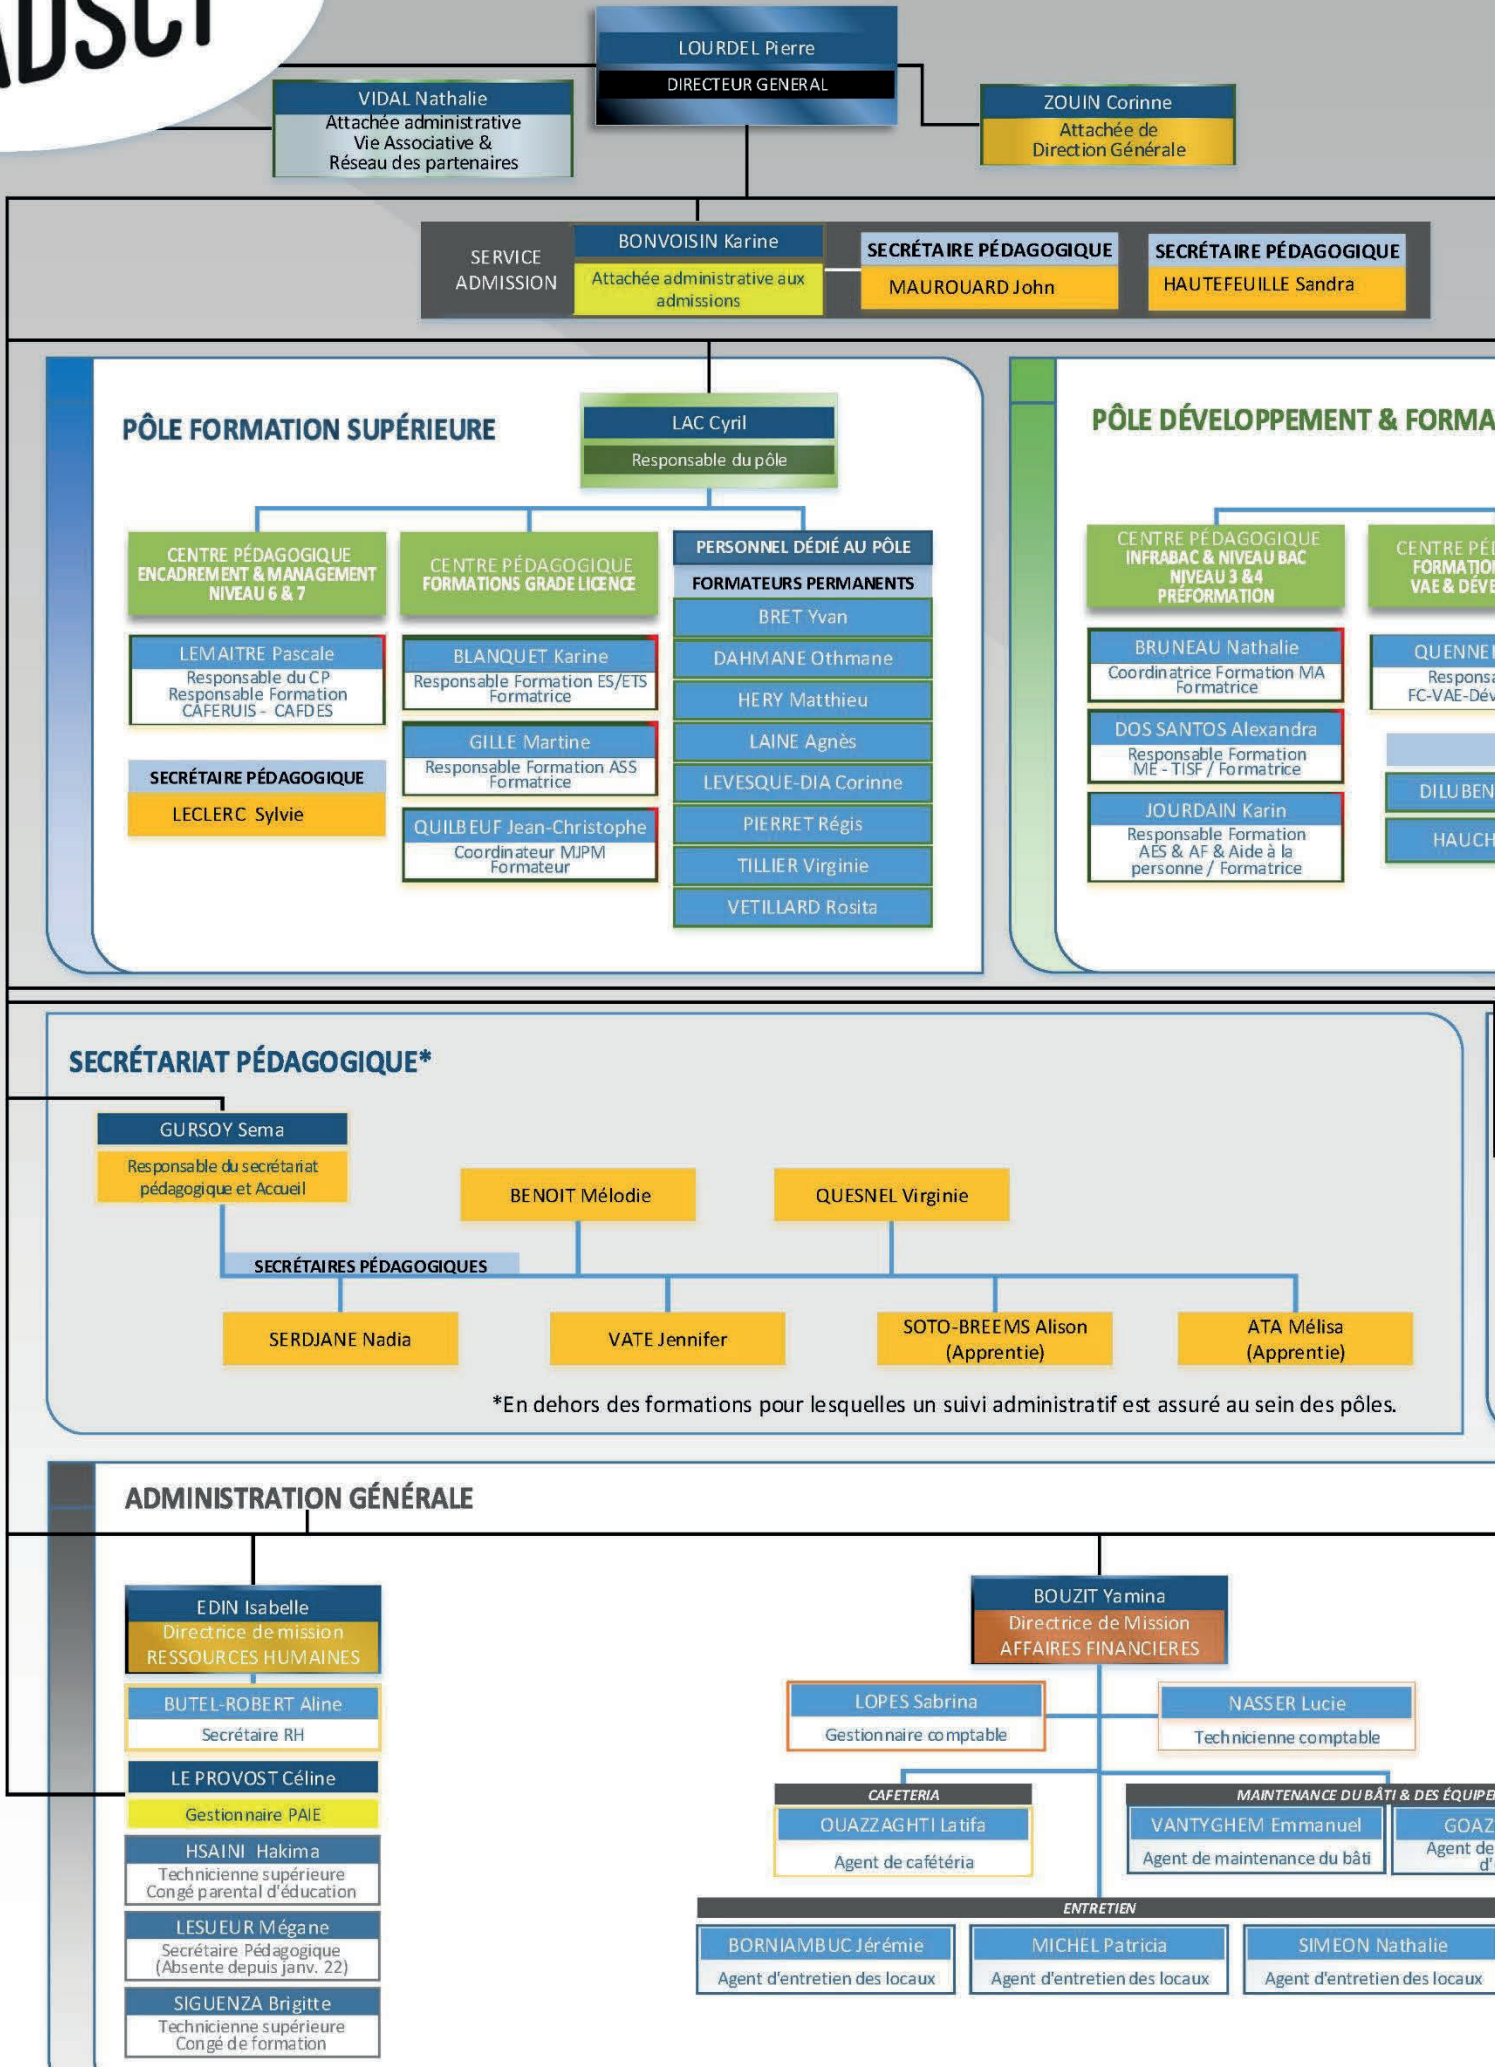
ADSCT

LOURDEL Pierre
DIRECTEUR GENERAL

VIDAL Nathalie
Attachée administrative
Vie Associative &
Réseau des partenaires

ZOUIN Corinne
Attachée de
Direction Générale

SERVICE ADMISSION

BONVOISIN Karine
Attachée administrative aux admissions

SECRÉTAIRE PÉDAGOGIQUE
MAUROUARD John

SECRÉTAIRE PÉDAGOGIQUE
HAUTEFEUILLE Sandra

PÔLE FORMATION SUPÉRIEURE

LAC Cyril
Responsable du pôle

CENTRE PÉDAGOGIQUE
ENCADREMENT & MANAGEMENT
NIVEAU 6 & 7

LEMAITRE Pascale
Responsable du CP
Responsable Formation
CAFERUIS - CAFDES

SECRÉTAIRE PÉDAGOGIQUE
LECLERC Sylvie

CENTRE PÉDAGOGIQUE
FORMATIONS GRADE LICENCE

BLANQUET Karine
Responsable Formation ES/ETS
Formatrice

GILLE Martine
Responsable Formation ASS
Formatrice

QUILBEUF Jean-Christophe
Coordinateur MJPM
Formateur

PERSONNEL DÉDIÉ AU PÔLE
FORMATEURS PERMANENTS
BRET Yvan
DAHMANE Othmane
HERY Matthieu
LAINE Agnès
LEVESQUE-DIA Corinne
PIERRET Régis
TILLIER Virginie
VETILLARD Rosita

PÔLE DÉVELOPPEMENT & FORMA

CENTRE PÉDAGOGIQUE
INFRABAC & NIVEAU BAC
NIVEAU 3 &4
PRÉFORMATION

BRUNEAU Nathalie
Coordinatrice Formation MA
Formatrice

DOS SANTOS Alexandra
Responsable Formation
ME - TISF / Formatrice

JOURDAIN Karin
Responsable Formation
AES & AF & Aide à la
personne / Formatrice

CENTRE PÉ
FORMATIO
VAE & DÉVE

QUENNE
Responsa
FC-VAE-Dév

DILUBEN

HAUCH

SECRÉTARIAT PÉDAGOGIQUE*

GURSOY Sema
Responsable du secrétariat pédagogique et Accueil

BENOIT Mélodie

QUESNEL Virginie

SECRÉTAIRES PÉDAGOGIQUES

SERDJANE Nadia

VATE Jennifer

SOTO-BREEMS Alison
(Apprentie)

ATA Mélisa
(Apprentie)

*En dehors des formations pour lesquelles un suivi administratif est assuré au sein des pôles.

ADMINISTRATION GÉNÉRALE

EDIN Isabelle
Directrice de mission
RESSOURCES HUMAINES

BUTEL-ROBERT Aline
Secrétaire RH

LE PROVOST Céline
Gestionnaire PAIE

HSAINI Hakima
Technicienne supérieure
Congé parental d'éducation

LESUEUR Mégane
Secrétaire Pédagogique
(Absente depuis janv. 22)

SIGUENZA Brigitte
Technicienne supérieure
Congé de formation

BOUZIT Yamina
Directrice de Mission
AFFAIRES FINANCIERES

LOPES Sabrina
Gestionnaire comptable

NASSER Lucie
Technicienne comptable

CAFETERIA
OUAZZAGHTI Latifa
Agent de cafétéria

MAINTENANCE DU BÂTI & DES ÉQUIPE
VANTYGHEM Emmanuel
Agent de maintenance du bâti

GOAZ
Agent de
d'

ENTRETIEN
BORNIAMBUC Jérémie
Agent d'entretien des locaux

MICHEL Patricia
Agent d'entretien des locaux

SIMEON Nathalie
Agent d'entretien des locaux